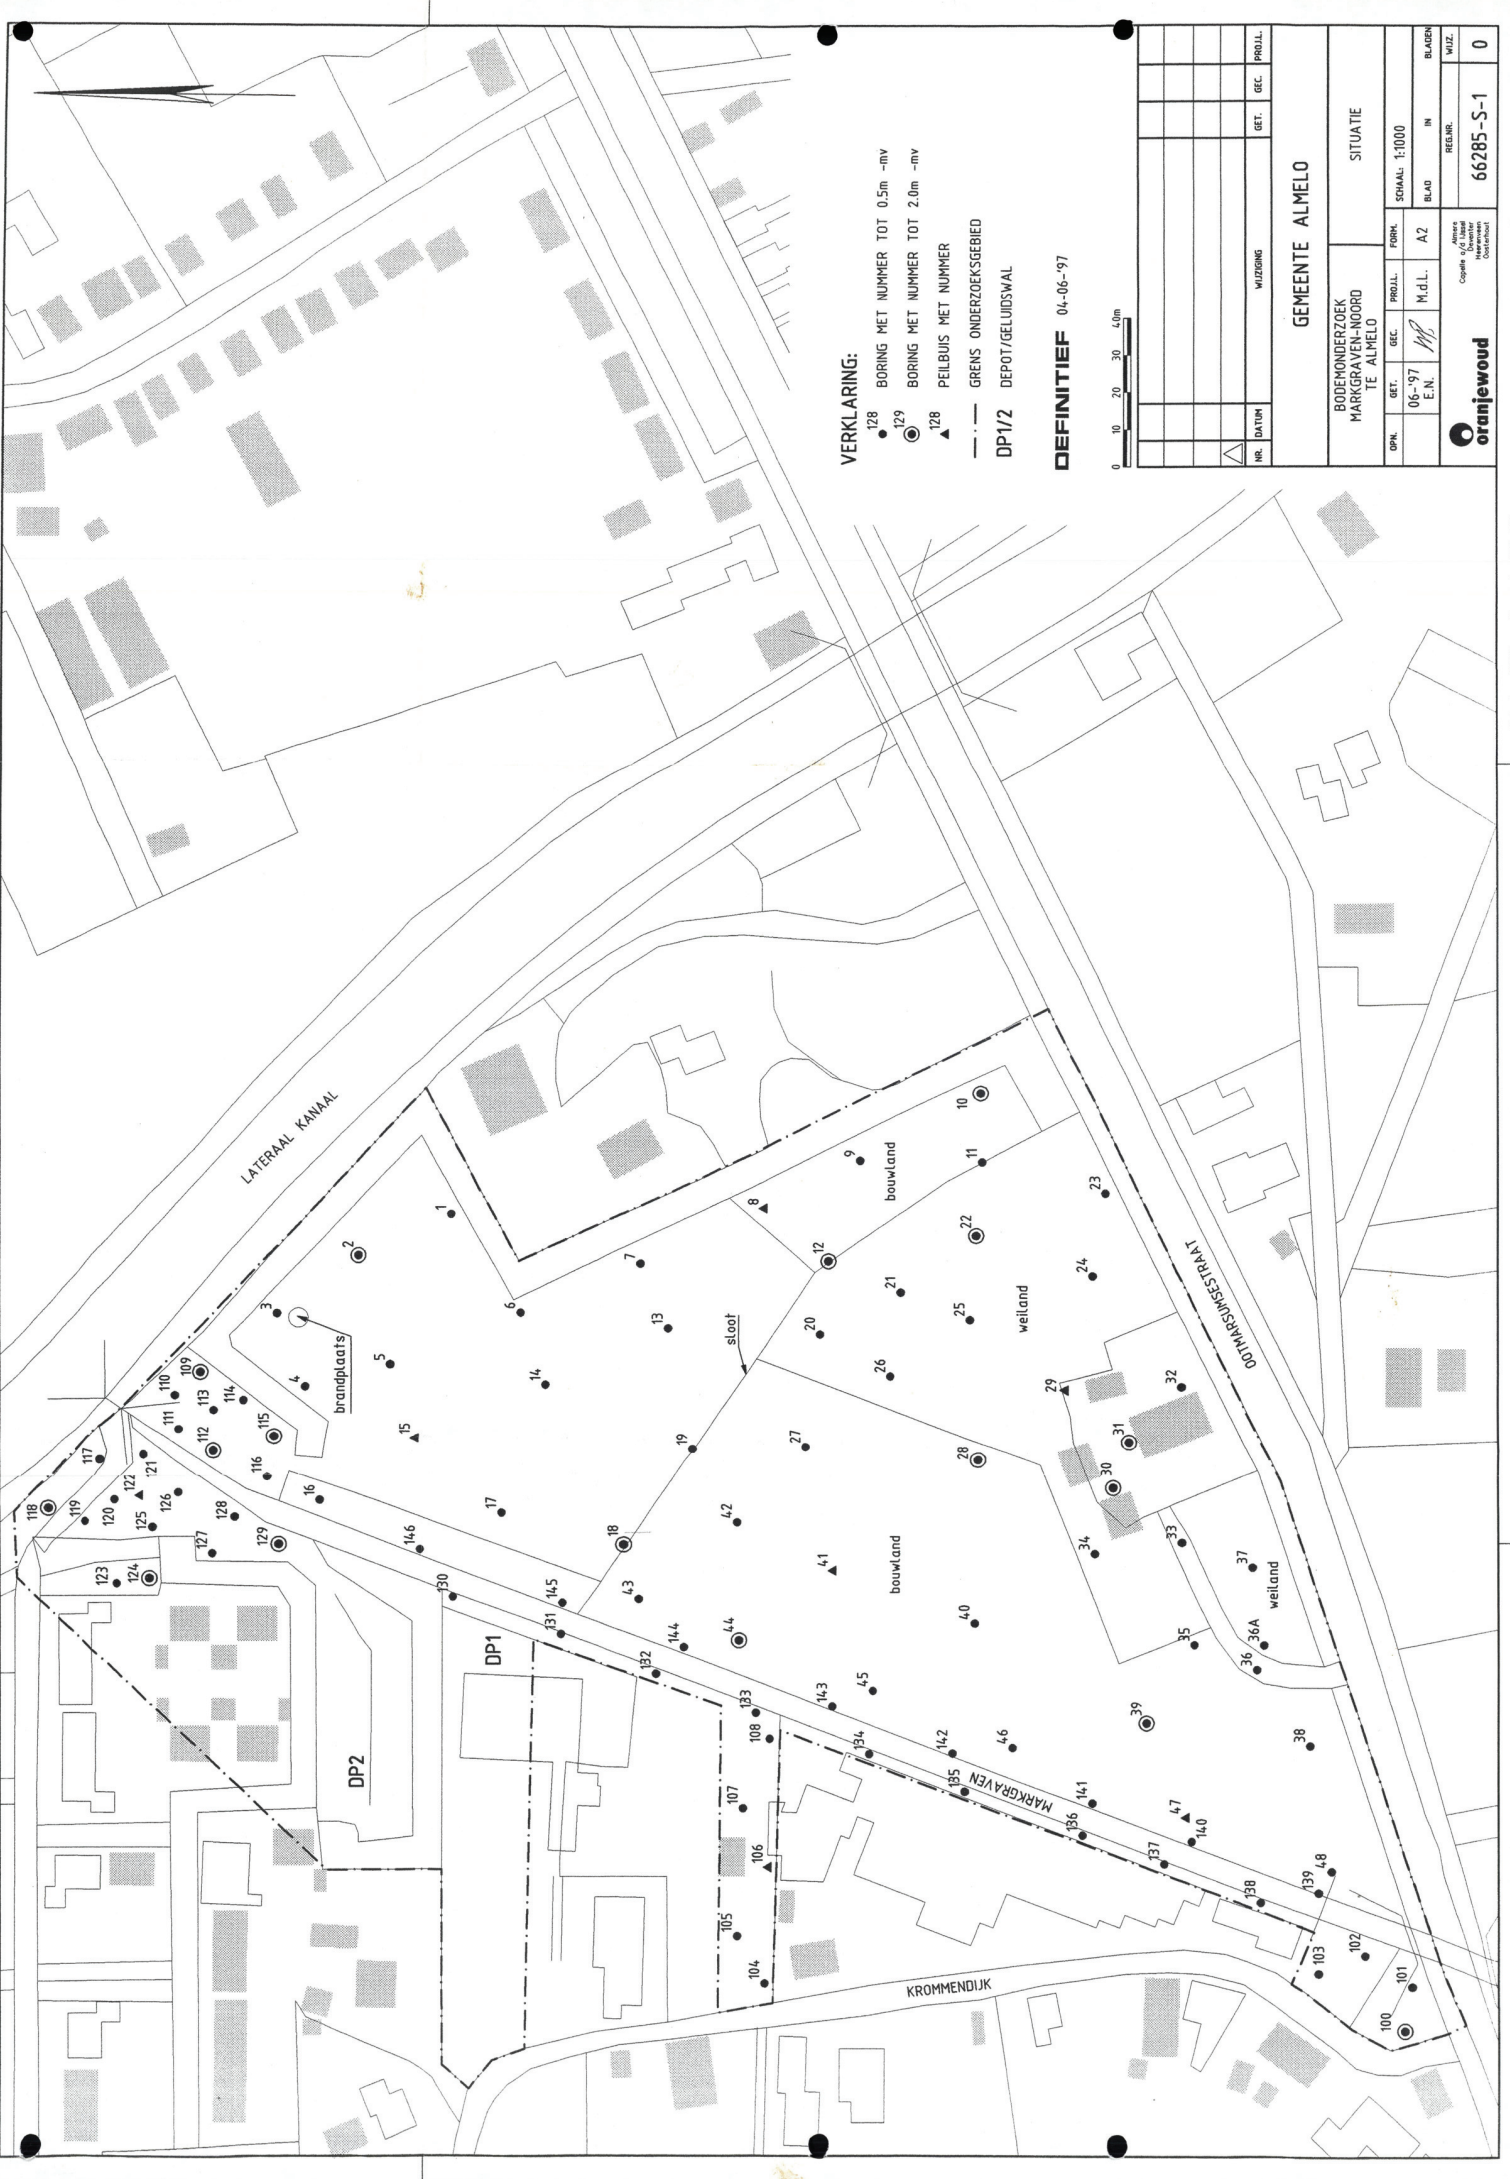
VERKLARING:
128 BORING MET NUMMER TOT 0.5m -mv
129 BORING MET NUMMER TOT 2.0m -mv
128 PEILBUIS MET NUMMER
GRENS ONDERZOEKSGEBIED
DP1/2 DEPOT/GELUIDSWAL

DEFINITIEF 04-06-'97

0 10 20 30 40m

| NR. | DATUM | WIJZIGING | GET. | GEC. | PROJ.L. |
|---|---|---|---|---|---|

GEMEENTE ALMELO

BODEMONDERZOEK MARKGRAVEN-NOORD TE ALMELO

SITUATIE

| OPN. | GET. | GEC. | PROJ.L. | FORM. | SCHAAL: 1:1000 |
|---|---|---|---|---|---|
| | 06-'97 E.N. | | M.d.L. | A2 | BLAD IN BLADEN |

oranjewoud
Almere Capelle a/d IJssel Deventer Heerenveen Oosterhout

REG.NR. 66285-S-1
WIJZ. 0

LATERAAL KANAAL
OOTMARSUMSESTRAAT
MARKGRAVEN
KROMMENDIJK
brandplaats
sloot
bouwland
weiland
bouwland
weiland
DP1
DP2

1 2 3 4 5 6 7 8 9 10 11 12 13 14 15 16 17 18 19 20 21 22 23 24 25 26 27 28 29 30 31 32 33 34 35 36 36A 37 38 39 40 41 42 43 44 45 46 47 48
100 101 102 103 104 105 106 107 108 109 110 111 112 113 114 115 116 117 118 119 120 121 122 123 124 125 126 127 128 129 130 131 132 133 134 135 136 137 138 139 140 141 142 143 144 145 146